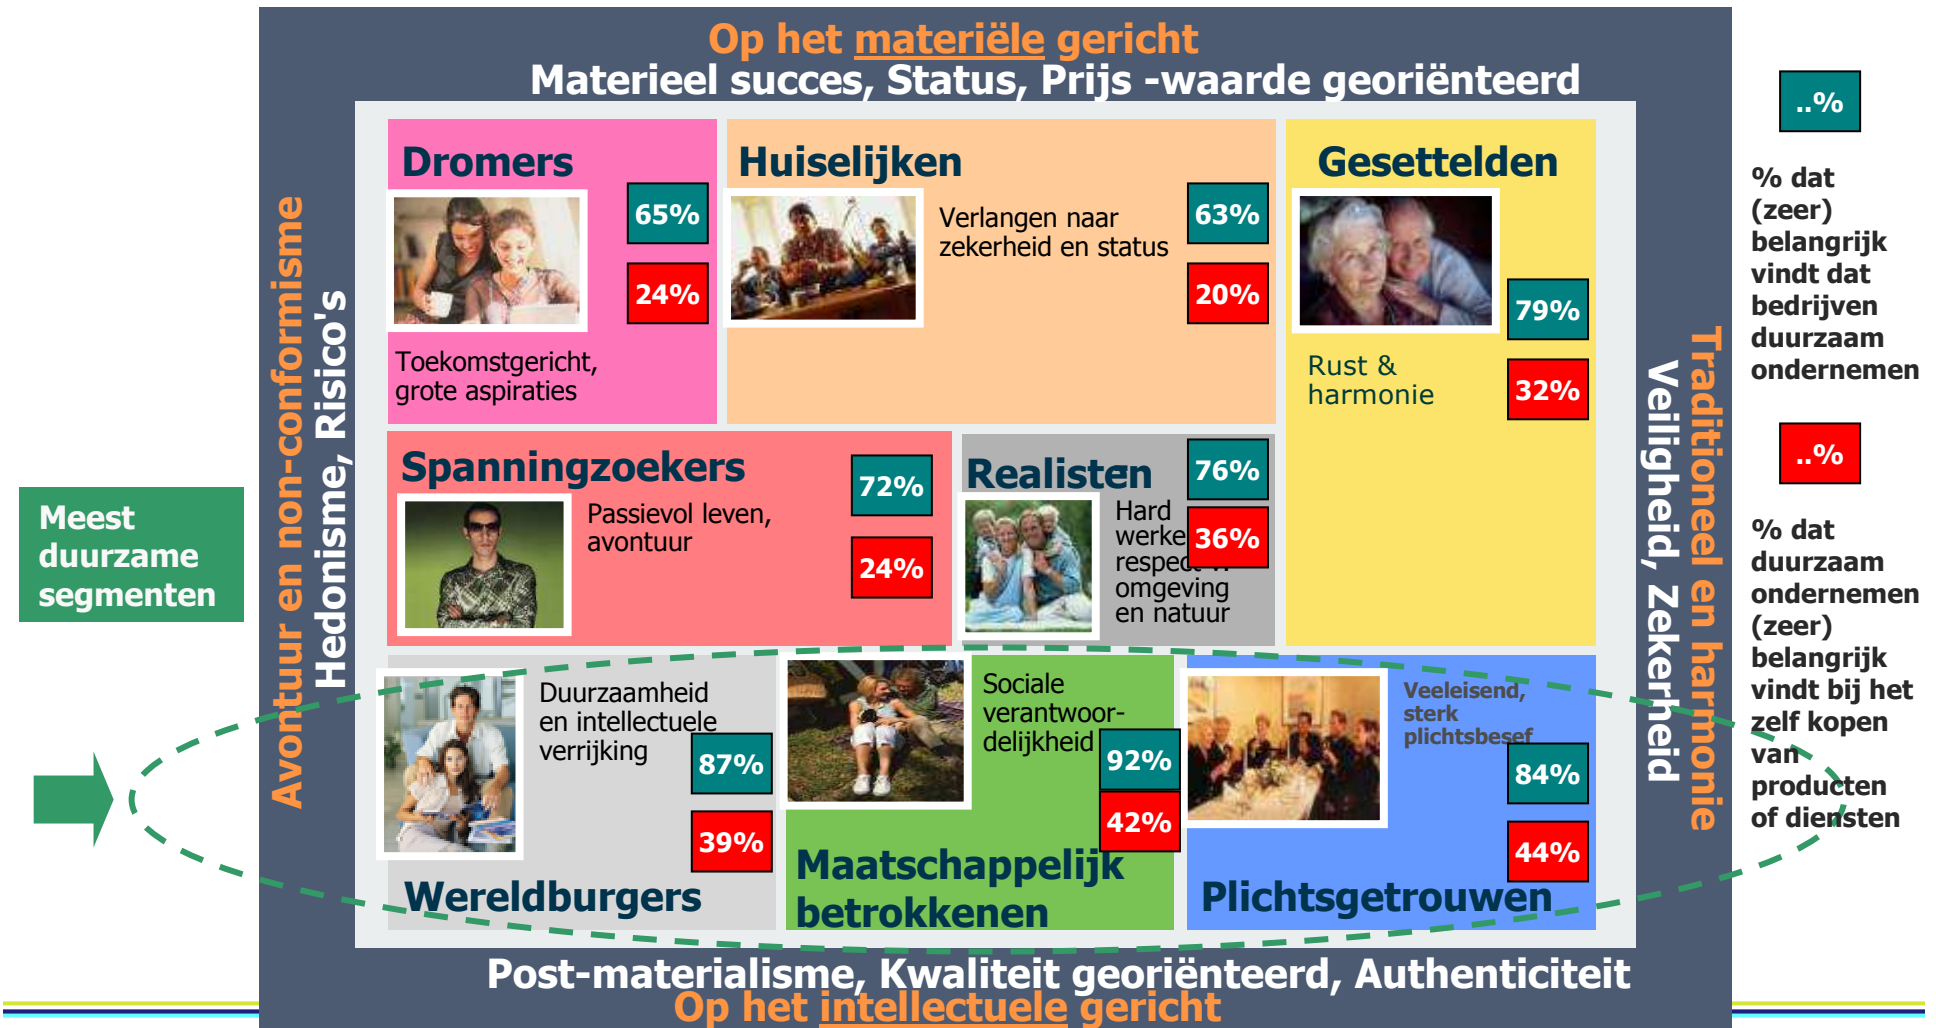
Op het materiële gericht
Materieel succes, Status, Prijs -waarde georiënteerd

Avontuur en non-conformisme
Hedonisme, Risico's

Dromers
65%
24%
Toekomstgericht, grote aspiraties

Huiselijken
Verlangen naar zekerheid en status
63%
20%

Gesettelden
79%
32%
Rust & harmonie

Spanningzoekers
Passievol leven, avontuur
72%
24%

Realisten
76%
36%
Hard werke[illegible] respec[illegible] omgeving en natuur

Duurzaamheid en intellectuele verrijking
87%
39%
Wereldburgers

Sociale verantwoordelijkheid
92%
42%
Maatschappelijk betrokkenen

Veeleisend, sterk plichtsbesef
84%
44%
Plichtsgetrouwen

Traditioneel en harmonie
Veiligheid, Zekerheid

Post-materialisme, Kwaliteit georiënteerd, Authenticiteit
Op het intellectuele gericht

Meest duurzame segmenten

..%
% dat (zeer) belangrijk vindt dat bedrijven duurzaam ondernemen

..%
% dat duurzaam ondernemen (zeer) belangrijk vindt bij het zelf kopen van producten of diensten